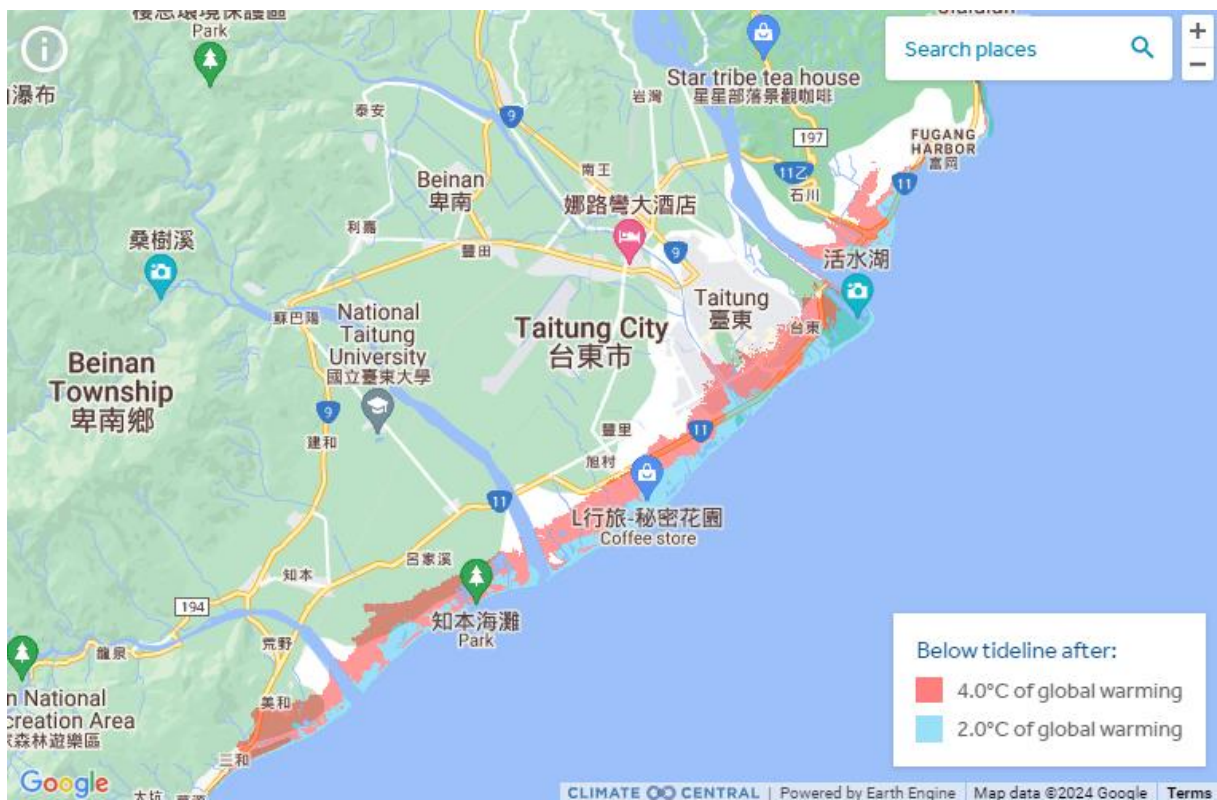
樓忘環境保護區
Park
瀑布
泰安
9
Star tribe tea house
星星部落景觀咖啡
岩灣
Search places
+
−
197
FUGANG HARBOR
富岡
南王
Beinan
卑南
11乙
石川
11
娜路彎大酒店
利嘉
豐田
9
桑樹溪
活水湖
Taitung
臺東
National Taitung University
國立臺東大學
Taitung City
台東市
台東
斯巴蘭
Beinan Township
卑南鄉
9
建和
豐里
11
旭村
11
L行旅-秘密花園
Coffee store
呂家溪
知本
194
知本海灘
Park
荒野
龍泉
n National
creation Area
家森林遊樂區
美和
三和
Below tideline after:
4.0°C of global warming
2.0°C of global warming
Google
CLIMATE CENTRAL | Powered by Earth Engine | Map data ©2024 Google | Terms